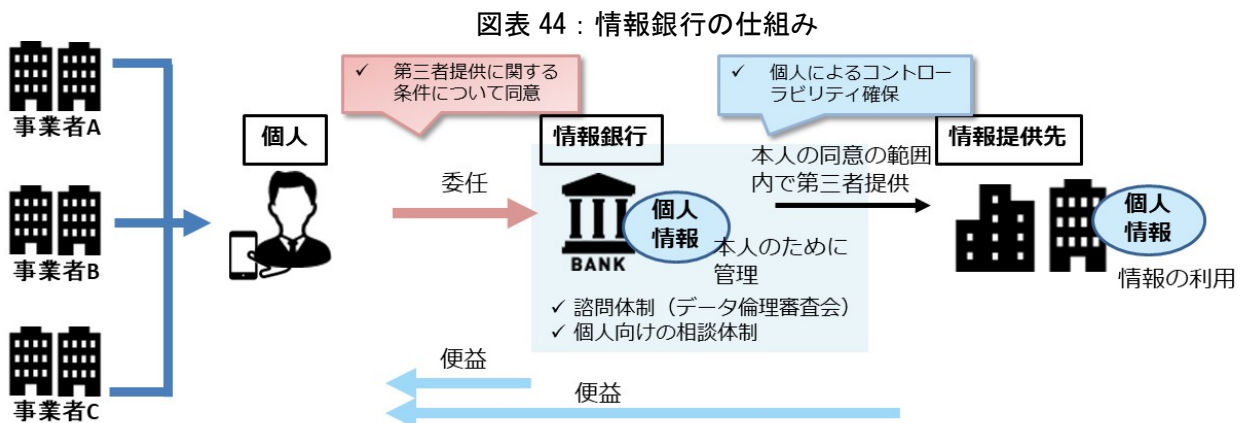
図表 44：情報銀行の仕組み

事業者A

事業者B

事業者C

✓ 第三者提供に関する条件について同意

✓ 個人によるコントローラビリティ確保

個人

情報銀行

情報提供先

委任

本人の同意の範囲内で第三者提供

BANK

個人情報

本人のために管理

個人情報

情報の利用

✓ 諮問体制（データ倫理審査会）
✓ 個人向けの相談体制

便益

便益